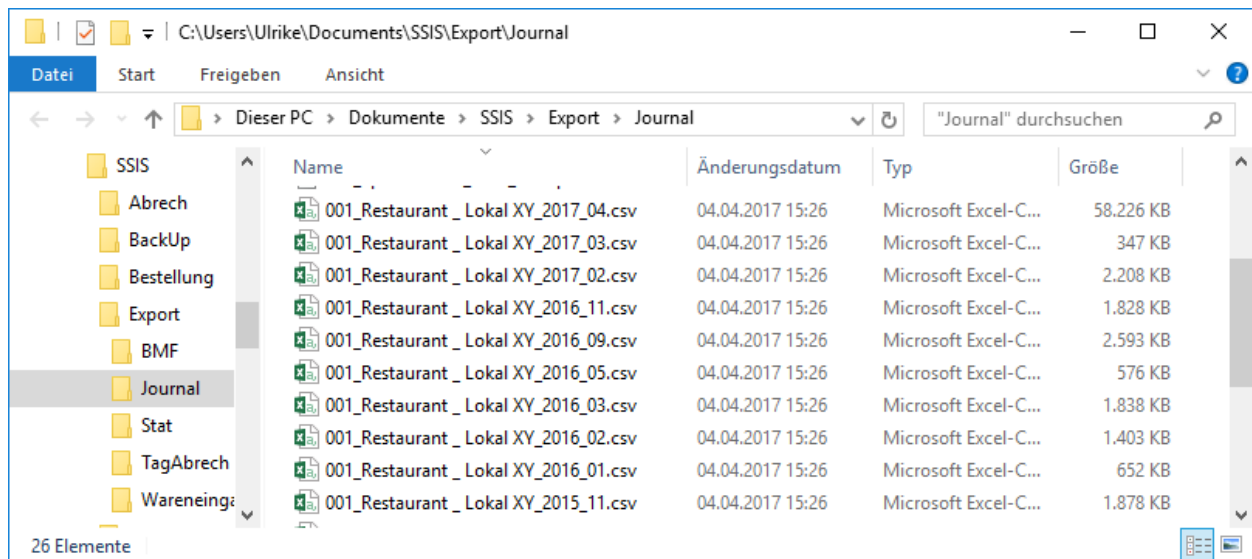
C:\Users\Ulrike\Documents\SSIS\Export\Journal

Datei Start Freigeben Ansicht

Dieser PC > Dokumente > SSIS > Export > Journal

"Journal" durchsuchen

SSIS
Abrech
BackUp
Bestellung
Export
BMF
Journal
Stat
TagAbrech
Wareneinga

| Name | Änderungsdatum | Typ | Größe |
|---|---|---|---|
| 001_Restaurant _ Lokal XY_2017_04.csv | 04.04.2017 15:26 | Microsoft Excel-C... | 58.226 KB |
| 001_Restaurant _ Lokal XY_2017_03.csv | 04.04.2017 15:26 | Microsoft Excel-C... | 347 KB |
| 001_Restaurant _ Lokal XY_2017_02.csv | 04.04.2017 15:26 | Microsoft Excel-C... | 2.208 KB |
| 001_Restaurant _ Lokal XY_2016_11.csv | 04.04.2017 15:26 | Microsoft Excel-C... | 1.828 KB |
| 001_Restaurant _ Lokal XY_2016_09.csv | 04.04.2017 15:26 | Microsoft Excel-C... | 2.593 KB |
| 001_Restaurant _ Lokal XY_2016_05.csv | 04.04.2017 15:26 | Microsoft Excel-C... | 576 KB |
| 001_Restaurant _ Lokal XY_2016_03.csv | 04.04.2017 15:26 | Microsoft Excel-C... | 1.838 KB |
| 001_Restaurant _ Lokal XY_2016_02.csv | 04.04.2017 15:26 | Microsoft Excel-C... | 1.403 KB |
| 001_Restaurant _ Lokal XY_2016_01.csv | 04.04.2017 15:26 | Microsoft Excel-C... | 652 KB |
| 001_Restaurant _ Lokal XY_2015_11.csv | 04.04.2017 15:26 | Microsoft Excel-C... | 1.878 KB |

26 Elemente